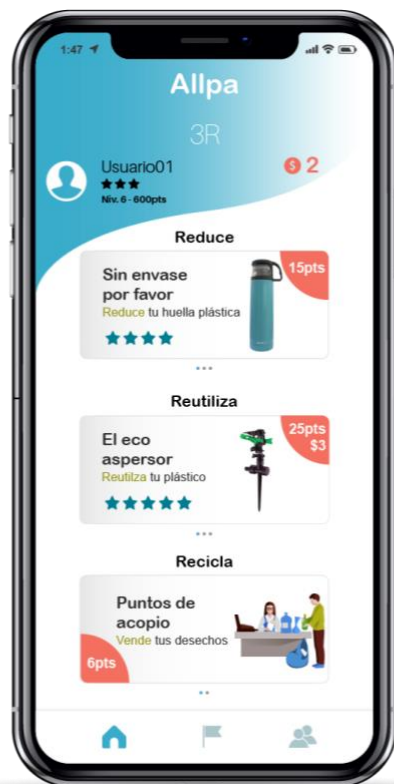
1:47

Allpa

3R

Usuario01
★★★
Niv. 6 - 600pts

$ 2

Reduce

Sin envase por favor
Reduce tu huella plástica
★★★★

15pts

Reutiliza

El eco aspersor
Reutilza tu plástico
★★★★★

25pts
$3

Recicla

Puntos de acopio
Vende tus desechos

6pts